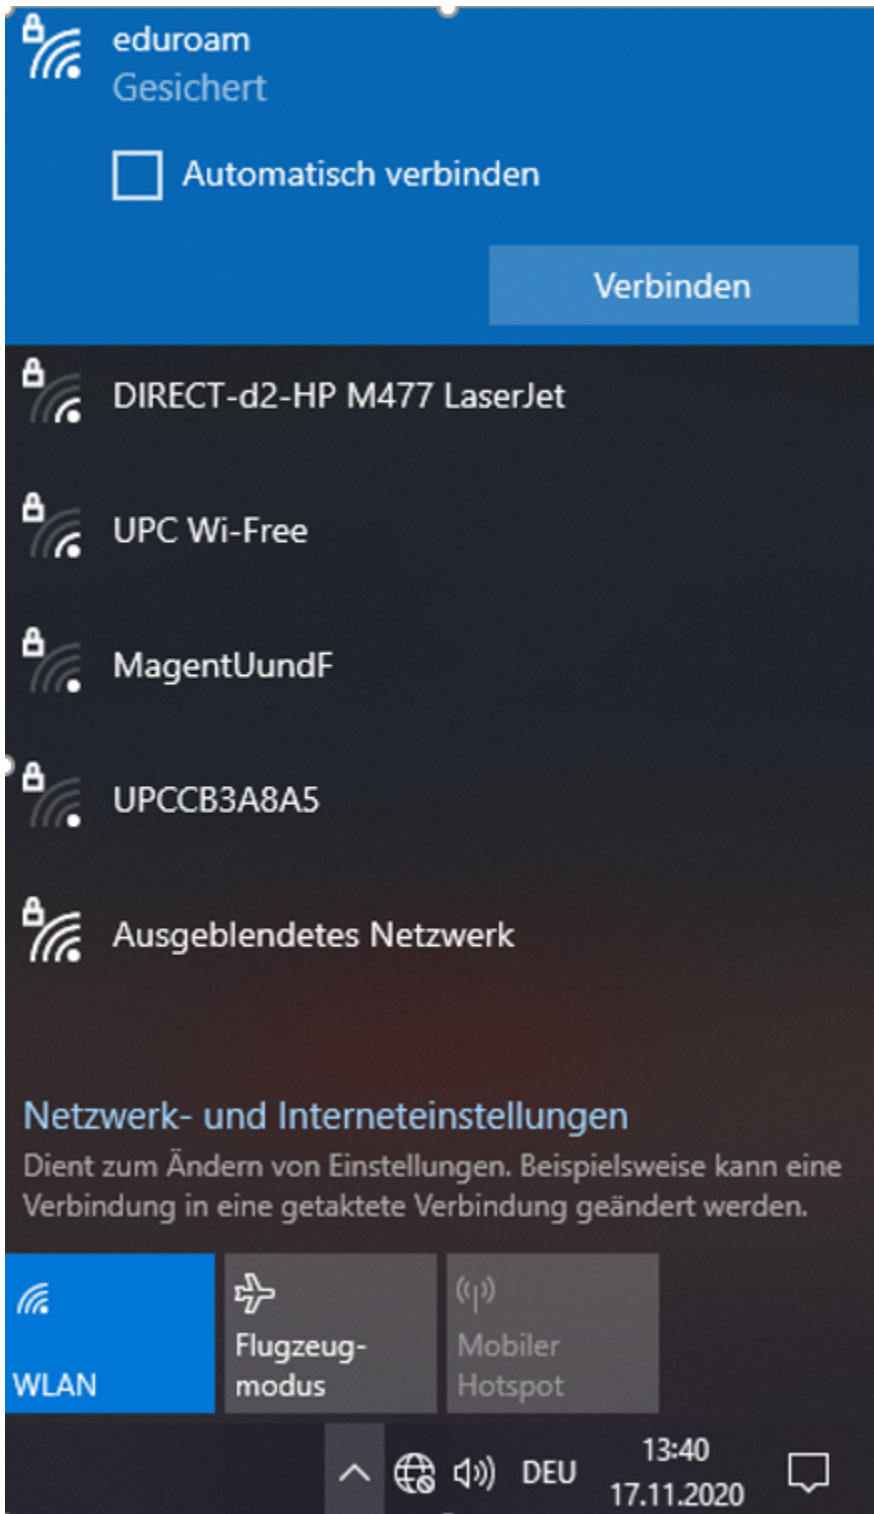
eduroam
Gesichert

Automatisch verbinden

Verbinden

DIRECT-d2-HP M477 LaserJet

UPC Wi-Free

MagentUundF

UPCCB3A8A5

Ausgeblendetes Netzwerk

Netzwerk- und Interneteinstellungen
Dient zum Ändern von Einstellungen. Beispielsweise kann eine Verbindung in eine getaktete Verbindung geändert werden.

WLAN

Flugzeugmodus

Mobiler Hotspot

DEU 13:40 17.11.2020